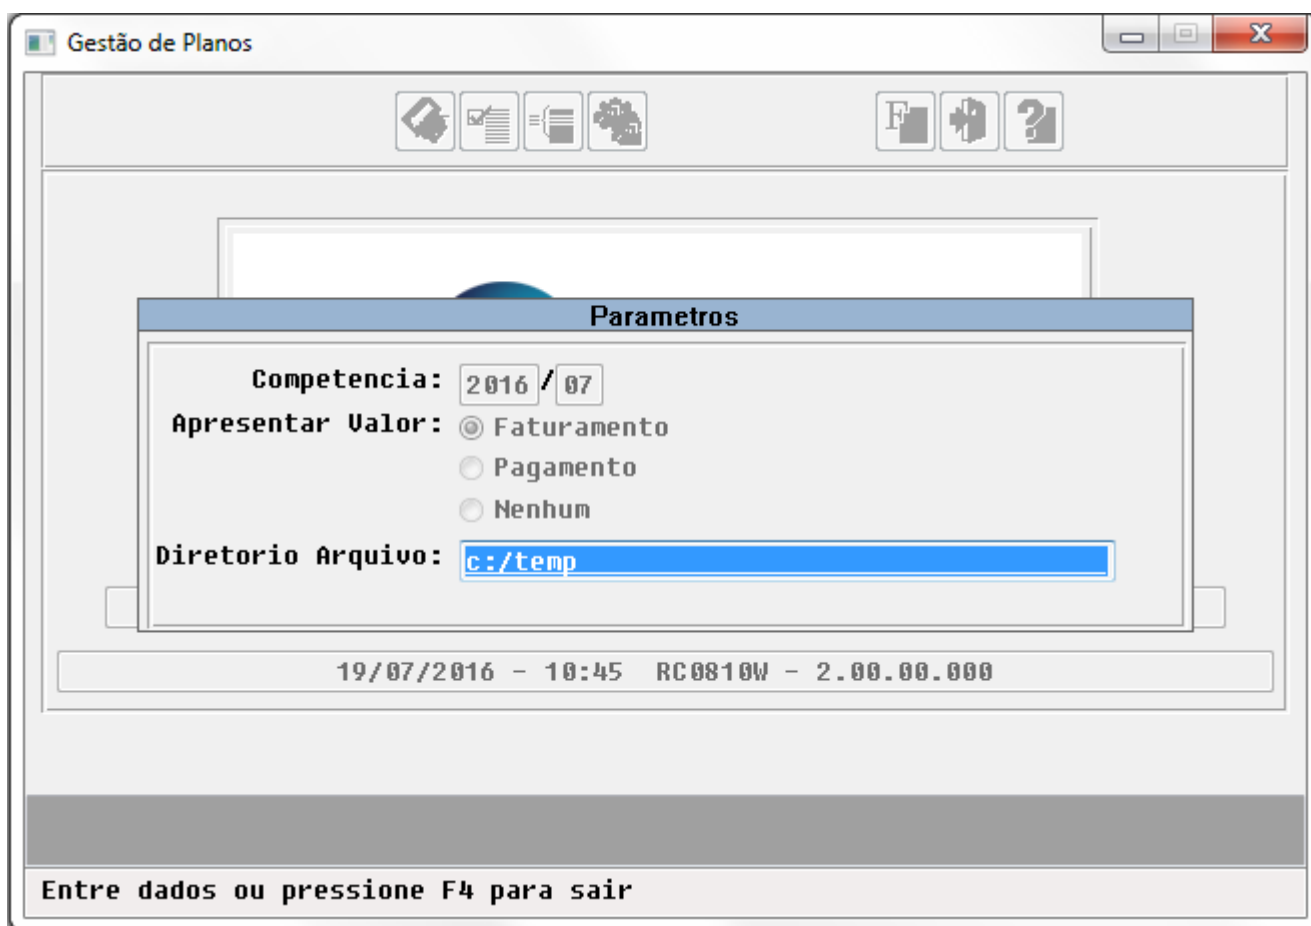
Gestão de Planos

Parametros

Competencia: 2016 / 07

Apresentar Valor: Faturamento

Pagamento

Nenhum

Diretorio Arquivo: c:/temp

19/07/2016 - 10:45 RC0810W - 2.00.00.000

Entre dados ou pressione F4 para sair